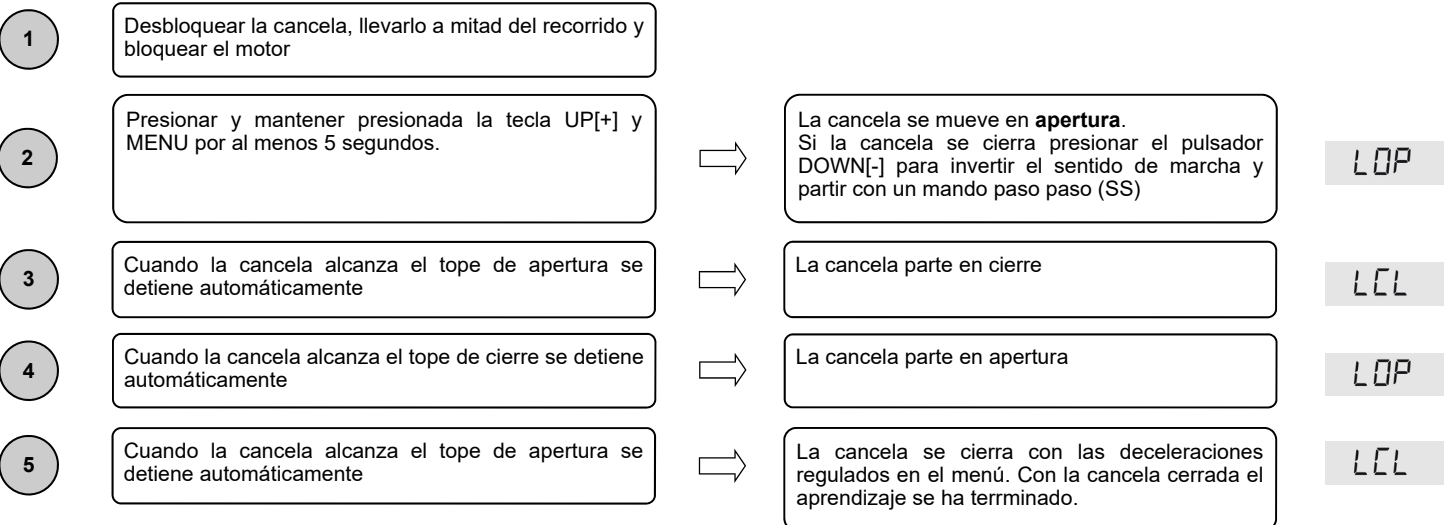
1

Desbloquear la cancela, llevarlo a mitad del recorrido y bloquear el motor

2

Presionar y mantener presionada la tecla UP[+] y MENU por al menos 5 segundos.

La cancela se mueve en **apertura**.
Si la cancela se cierra presionar el pulsador DOWN[-] para invertir el sentido de marcha y partir con un mando paso paso (SS)

LOP

3

Cuando la cancela alcanza el tope de apertura se detiene automáticamente

La cancela parte en cierre

LCL

4

Cuando la cancela alcanza el tope de cierre se detiene automáticamente

La cancela parte en apertura

LOP

5

Cuando la cancela alcanza el tope de apertura se detiene automáticamente

La cancela se cierra con las deceleraciones regulados en el menú. Con la cancela cerrada el aprendizaje se ha terrminado.

LCL